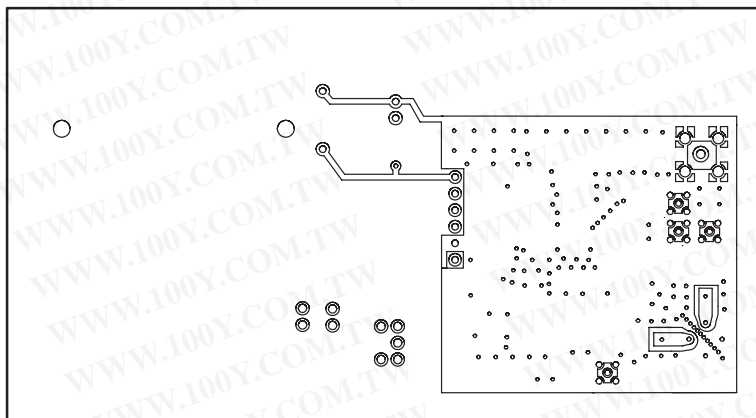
WWW.100Y.COM.TW WWW.100Y.COM.TW
WWW.100Y.COM.TW WWW.100Y.COM.TW
WWW.100Y.COM.TW WWW.100Y.COM.TW
WWW.100Y.COM.TW WWW.100Y.COM.TW
WWW.100Y.COM.TW WWW.100Y.COM.TW
WWW.100Y.COM.TW WWW.100Y.COM.TW
WWW.100Y.COM.TW WWW.100Y.COM.TW
WWW.100Y.COM.TW WWW.100Y.COM.TW